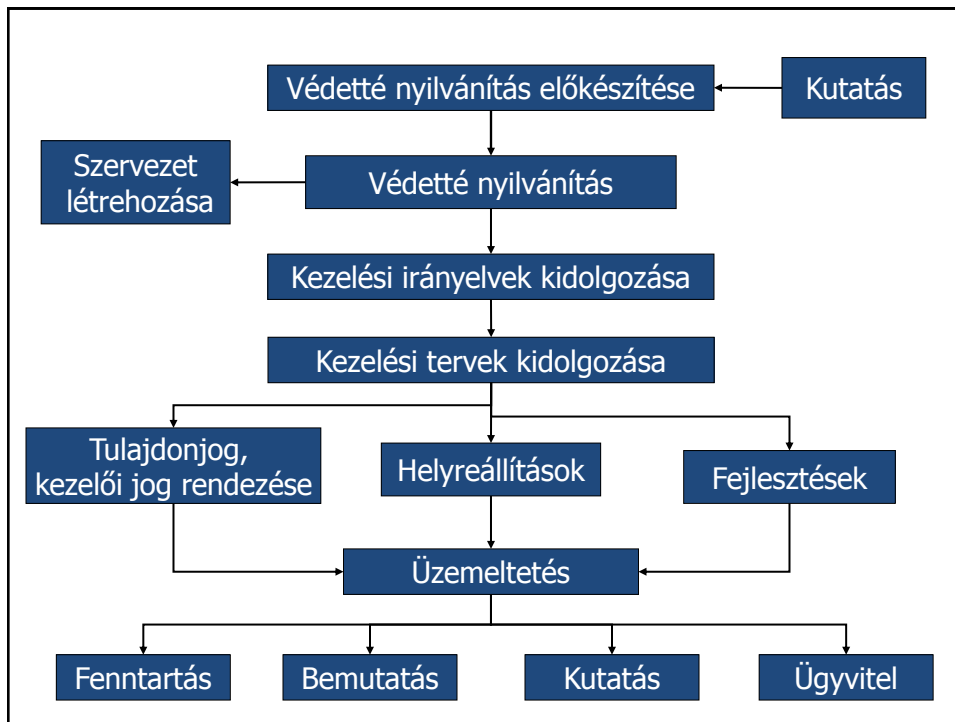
Védetté nyilvánítás előkészítése

Kutatás

Szervezet létrehozása

Védetté nyilvánítás

Kezelési irányelvek kidolgozása

Kezelési tervek kidolgozása

Tulajdonjog, kezelői jog rendezése

Helyreállítások

Fejlesztések

Üzemeltetés

Fenntartás

Bemutatás

Kutatás

Ügyvitel